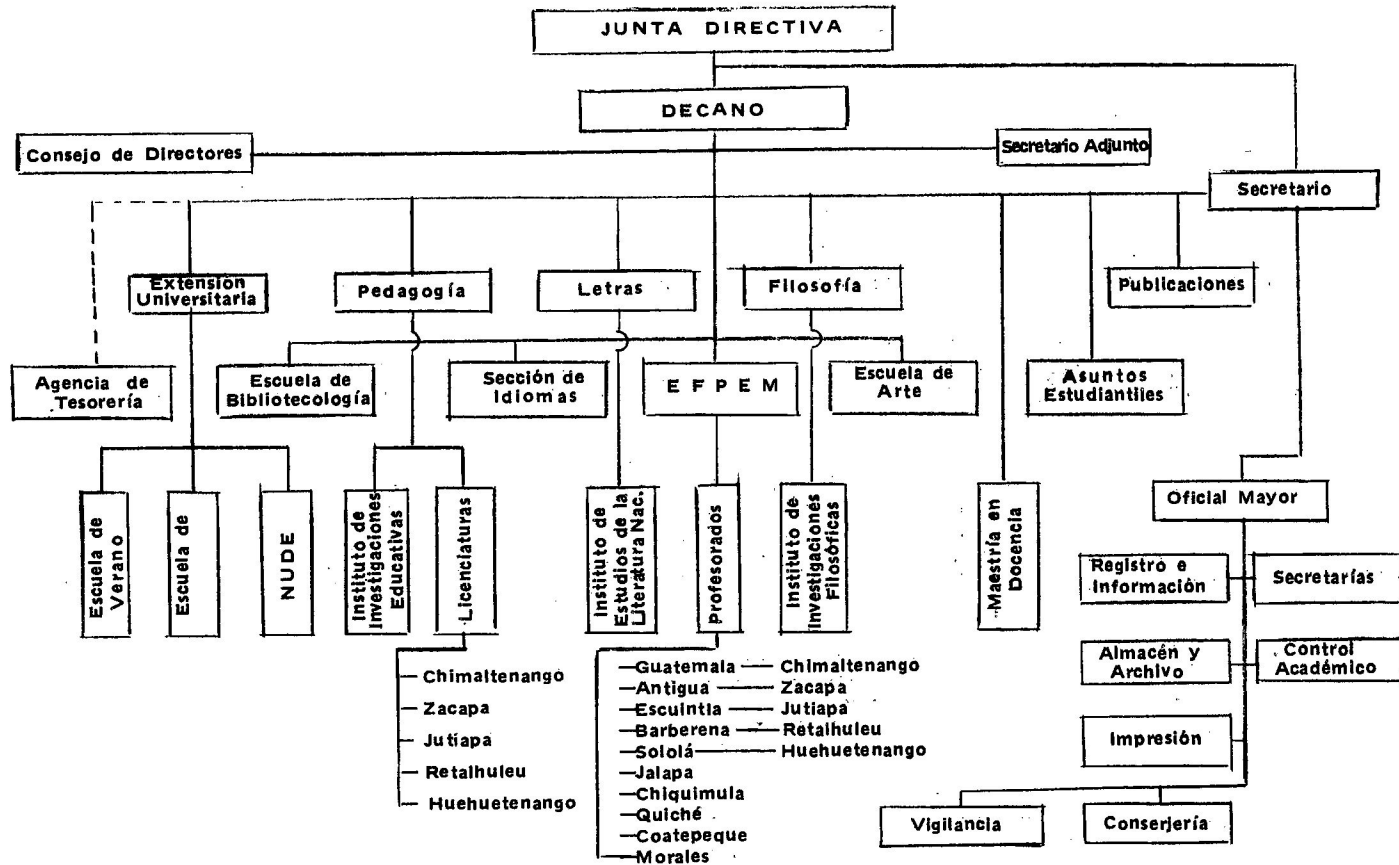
JUNTA DIRECTIVA

DECANO

Consejo de Directores

Secretario Adjunto

Secretario

Extensión Universitaria

Pedagogía

Letras

Filosofía

Publicaciones

Agencia de Tesorería

Escuela de Bibliotecología

Sección de Idiomas

E F P E M

Escuela de Arte

Asuntos Estudiantiles

Escuela de Verano

Escuela de

NUDE

Instituto de Investigaciones Educativas

Licenciaturas

Instituto de Estudios de la Literatura Nac.

Profesorados

Instituto de Investigaciones Filosóficas

Maestría en Docencia

Oficial Mayor

Registro e Información

Secretarías

Almacén y Archivo

Control Académico

Impresión

Vigilancia

Conserjería

Chimaltenango
Zacapa
Jutiapa
Retalhuleu
Huehuetenango

Guatemala — Chimaltenango
Antigua — Zacapa
Escuintla — Jutiapa
Barberena — Retalhuleu
Sololá — Huehuetenango
Jalapa
Chiquimula
Quiché
Coatepeque
Morales